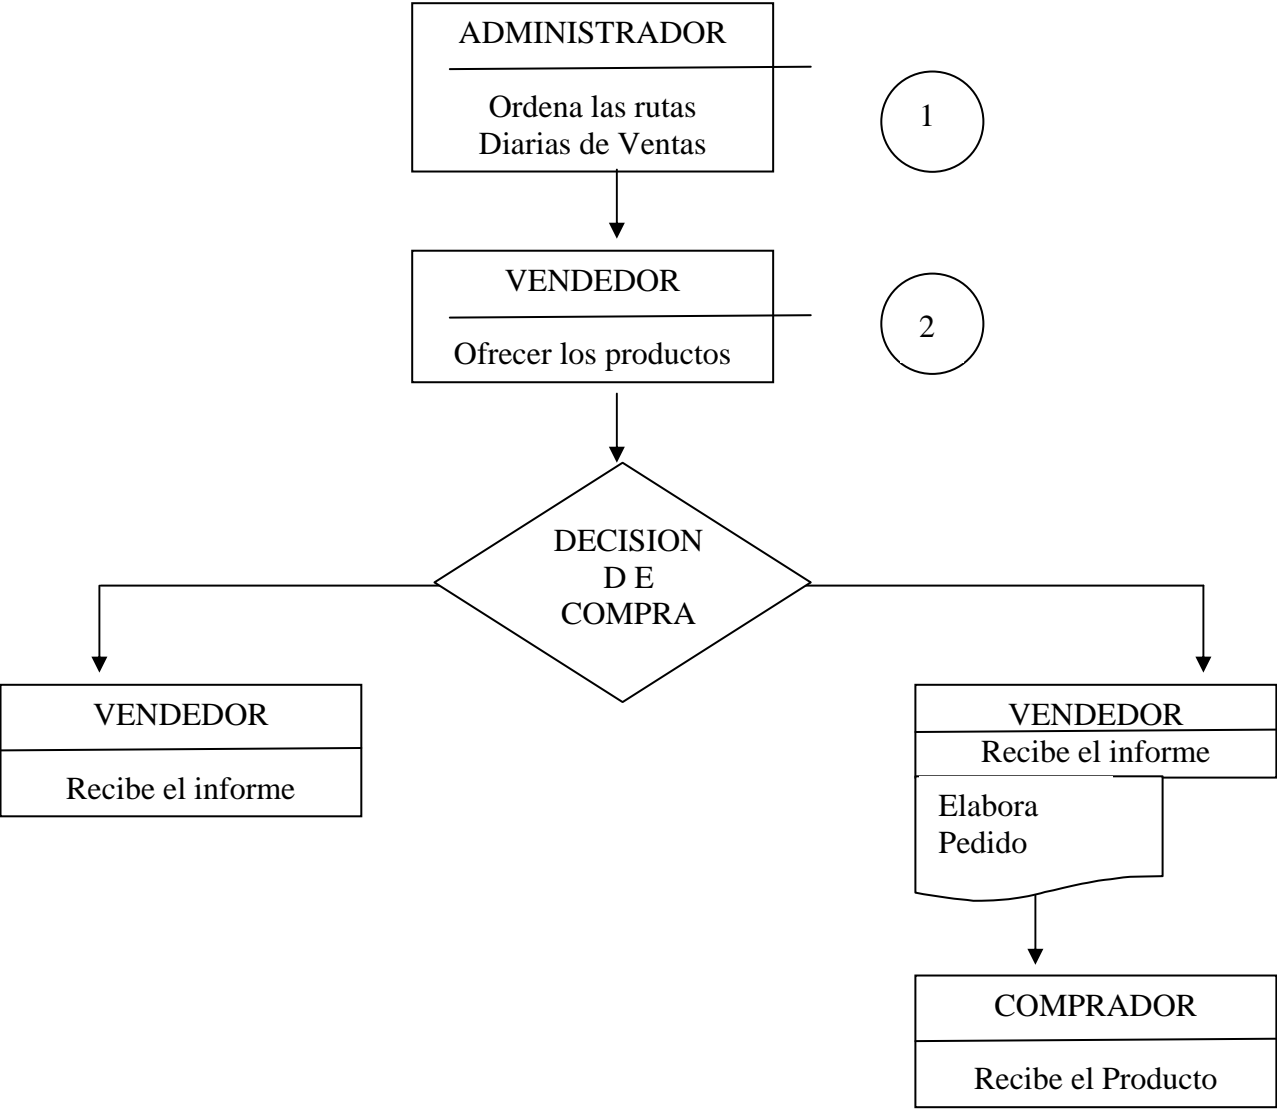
ADMINISTRADOR

Ordena las rutas Diarias de Ventas

1

VENDEDOR

Ofrecer los productos

2

DECISION D E COMPRA

VENDEDOR

Recibe el informe

VENDEDOR

Recibe el informe

Elabora Pedido

COMPRADOR

Recibe el Producto